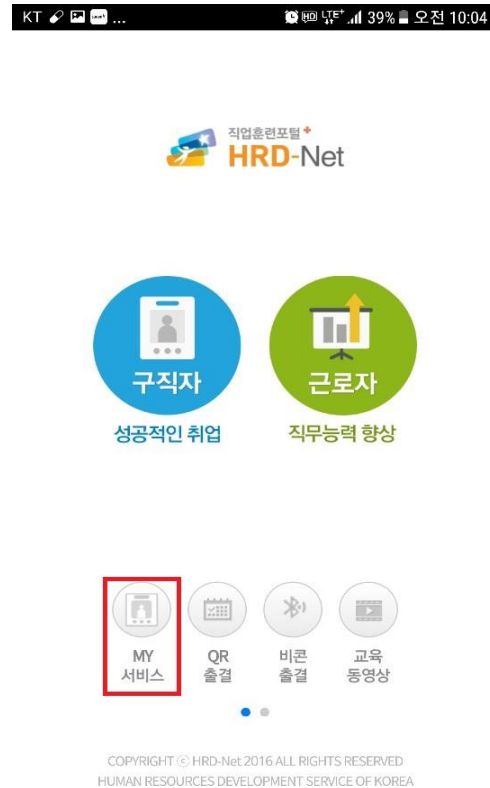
KT ... HD LTE 39% 오전 10:04

직업훈련포털 HRD-Net

구직자
성공적인 취업

근로자
직무능력 향상

MY 서비스

QR 출결

비콘 출결

교육 동영상

COPYRIGHT © HRD-Net 2016 ALL RIGHTS RESERVED
HUMAN RESOURCES DEVELOPMENT SERVICE OF KOREA